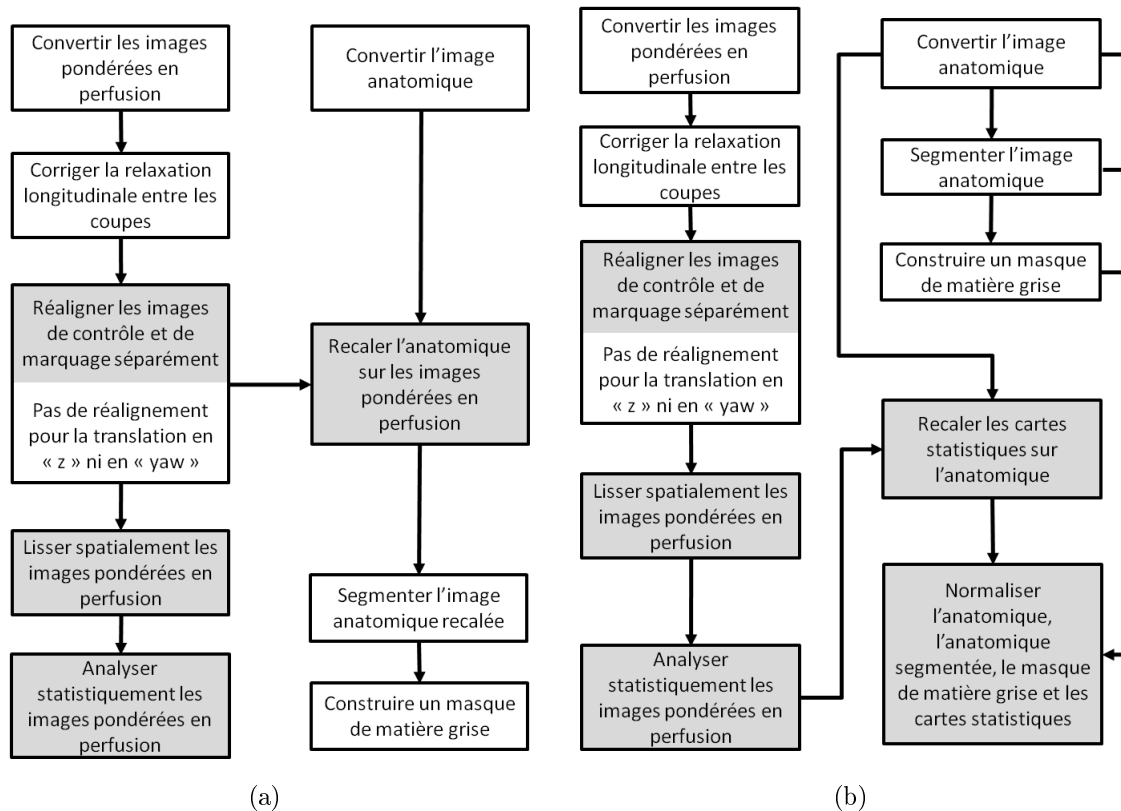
Convertir les images pondérées en perfusion

Corriger la relaxation longitudinale entre les coupes

Réaligner les images de contrôle et de marquage séparément

Pas de réalignement pour la translation en « z » ni en « yaw »

Lisser spatialement les images pondérées en perfusion

Analyser statistiquement les images pondérées en perfusion

Convertir l'image anatomique

Recaler l'anatomique sur les images pondérées en perfusion

Segmenter l'image anatomique recalée

Construire un masque de matière grise

(a)

Convertir les images pondérées en perfusion

Corriger la relaxation longitudinale entre les coupes

Réaligner les images de contrôle et de marquage séparément

Pas de réalignement pour la translation en « z » ni en « yaw »

Lisser spatialement les images pondérées en perfusion

Analyser statistiquement les images pondérées en perfusion

Convertir l'image anatomique

Segmenter l'image anatomique

Construire un masque de matière grise

Recaler les cartes statistiques sur l'anatomique

Normaliser l'anatomique, l'anatomique segmentée, le masque de matière grise et les cartes statistiques

(b)